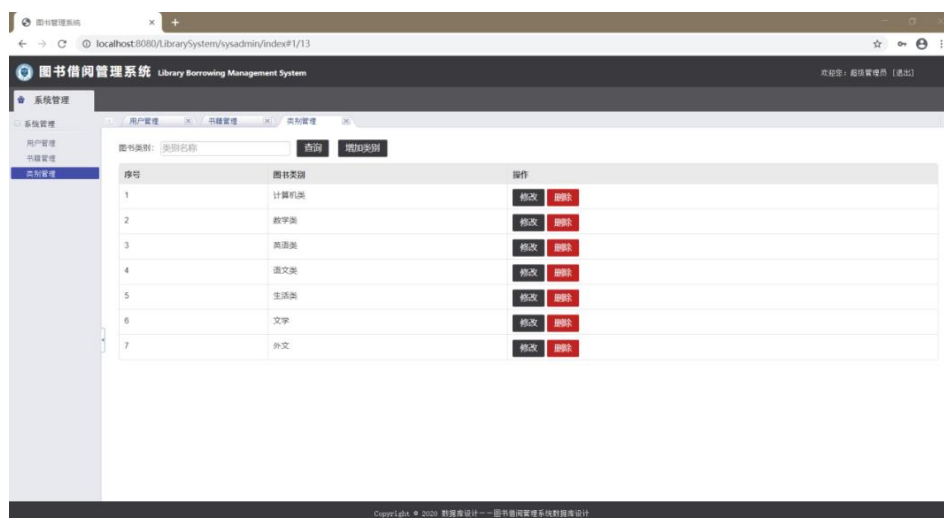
图书管理系统

localhost:8080/LibrarySystem/sysadmin/index#1/13

图书借阅管理系统 Library Borrowing Management System

欢迎您：超级管理员 [退出]

系统管理

系统管理

用户管理
书籍管理
类别管理

用户管理 书籍管理 类别管理

图书类别: 类别名称 查询 增加类别

| 序号 | 图书类别 | 操作 |
|---|---|---|
| 1 | 计算机类 | 修改 删除 |
| 2 | 数学类 | 修改 删除 |
| 3 | 英语类 | 修改 删除 |
| 4 | 语文类 | 修改 删除 |
| 5 | 生活类 | 修改 删除 |
| 6 | 文学 | 修改 删除 |
| 7 | 外文 | 修改 删除 |

Copyright © 2020 数据库设计——图书借阅管理系统数据库设计